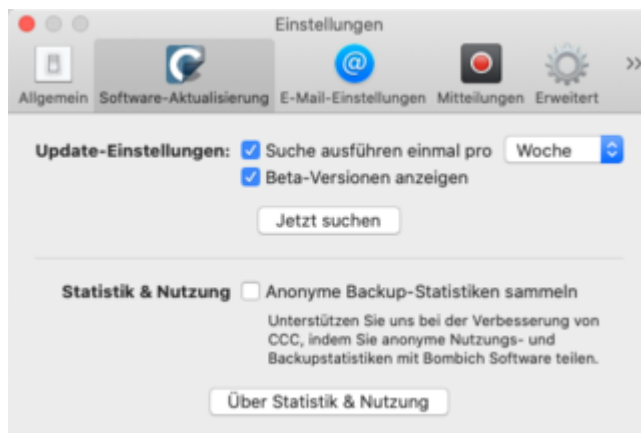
Einstellungen

Allgemein
Software-Aktualisierung
E-Mail-Einstellungen
Mitteilungen
Erweitert
»

Update-Einstellungen: Suche ausführen einmal pro Woche

Beta-Versionen anzeigen

Jetzt suchen

Statistik & Nutzung Anonyme Backup-Statistiken sammeln

Unterstützen Sie uns bei der Verbesserung von CCC, indem Sie anonyme Nutzungs- und Backupstatistiken mit Bombich Software teilen.

Über Statistik & Nutzung